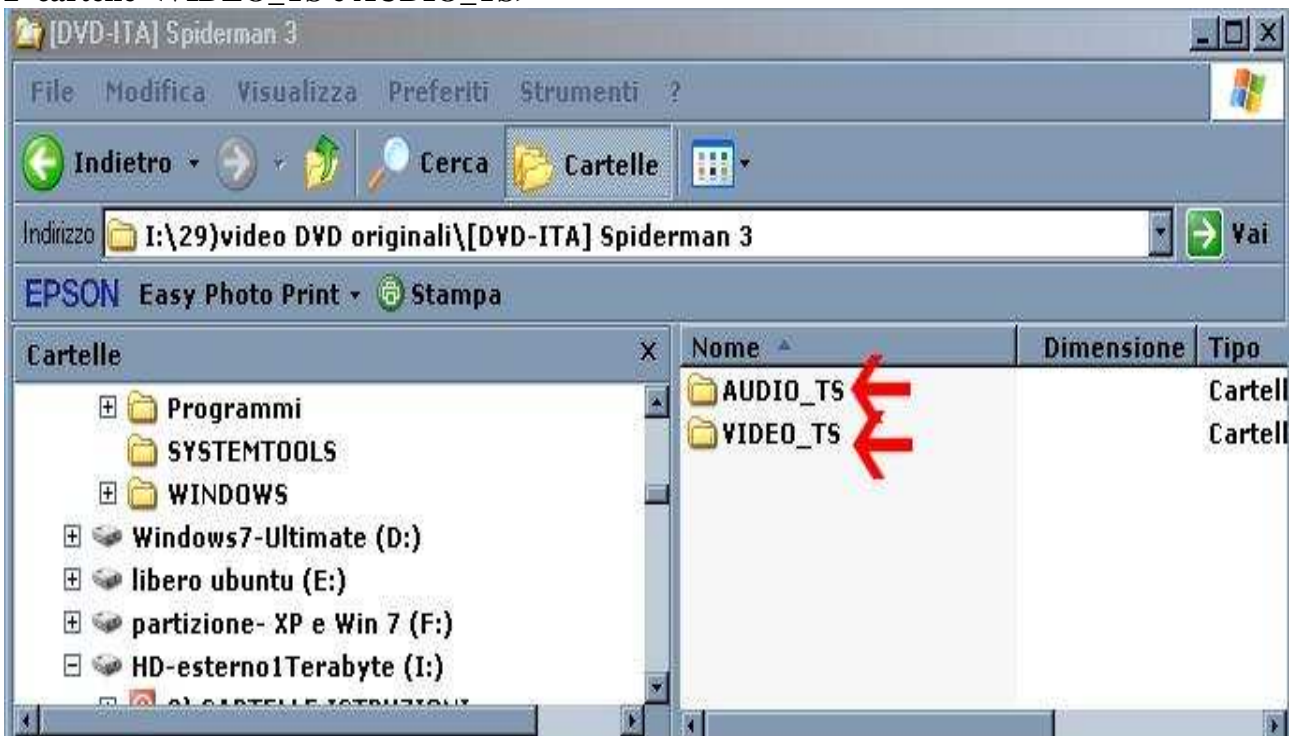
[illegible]

[DVD-ITA] Spiderman 3

File Modifica Visualizza Preferiti Strumenti ?

Indietro Cerca Cartelle

Indirizzo I:\29)video DVD originali\[DVD-ITA] Spiderman 3 Vai

EPSON Easy Photo Print Stampa

Cartelle X

Programmi
SYSTEMTOOLS
WINDOWS
Windows7-Ultimate (D:)
libero ubuntu (E:)
partizione- XP e Win 7 (F:)
HD-esterno1Terabyte (I:)
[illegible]

| Nome | Dimensione | Tipo |
|---|---|---|
| AUDIO_TS | | Cartell |
| VIDEO_TS | | Cartell |